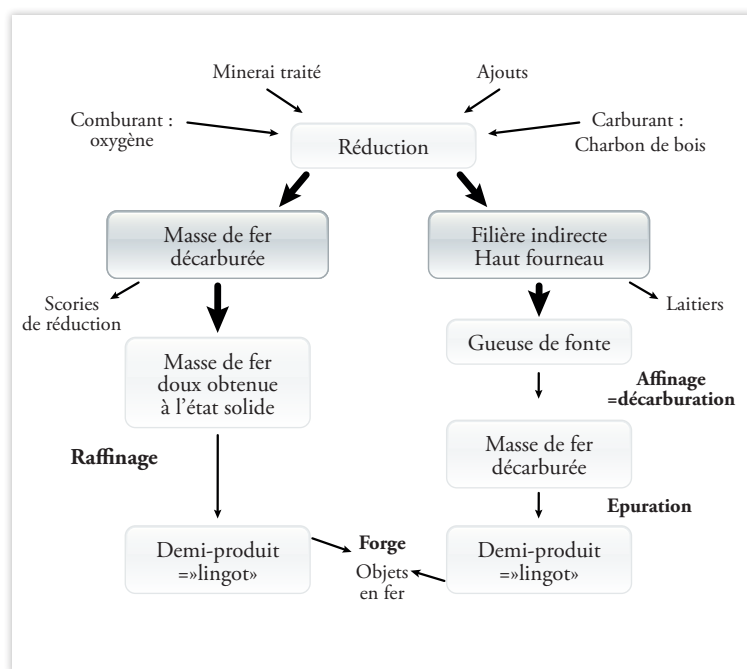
Minerai traité

Ajouts

Comburant : oxygène

Réduction

Carburant : Charbon de bois

Masse de fer décarburée

Filière indirecte Haut fourneau

Scories de réduction

Laitiers

Masse de fer doux obtenue à l'état solide

Gueuse de fonte

Affinage =décarburation

Raffinage

Masse de fer décarburée

Epuration

Demi-produit =»lingot»

Forge

Objets en fer

Demi-produit =»lingot»